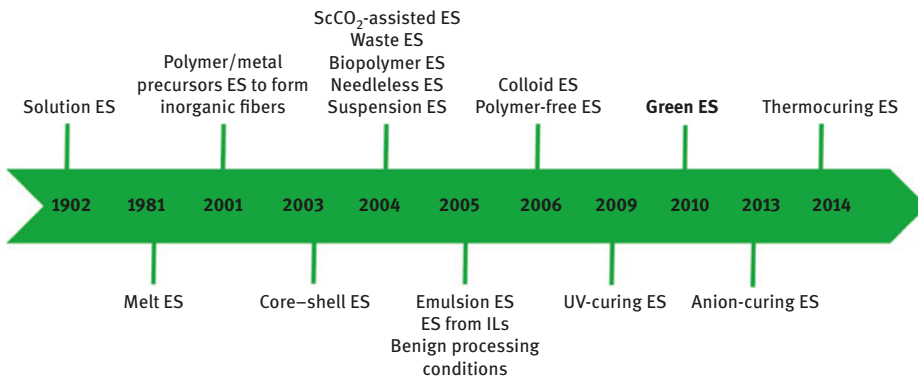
Solution ES

Polymer/metal precursors ES to form inorganic fibers

$ScCO_2$-assisted ES
Waste ES
Biopolymer ES
Needleless ES
Suspension ES

Colloid ES
Polymer-free ES

**Green ES**

Thermocuring ES

1902 1981 2001 2003 2004 2005 2006 2009 2010 2013 2014

Melt ES

Core–shell ES

Emulsion ES
ES from ILs
Benign processing conditions

UV-curing ES

Anion-curing ES